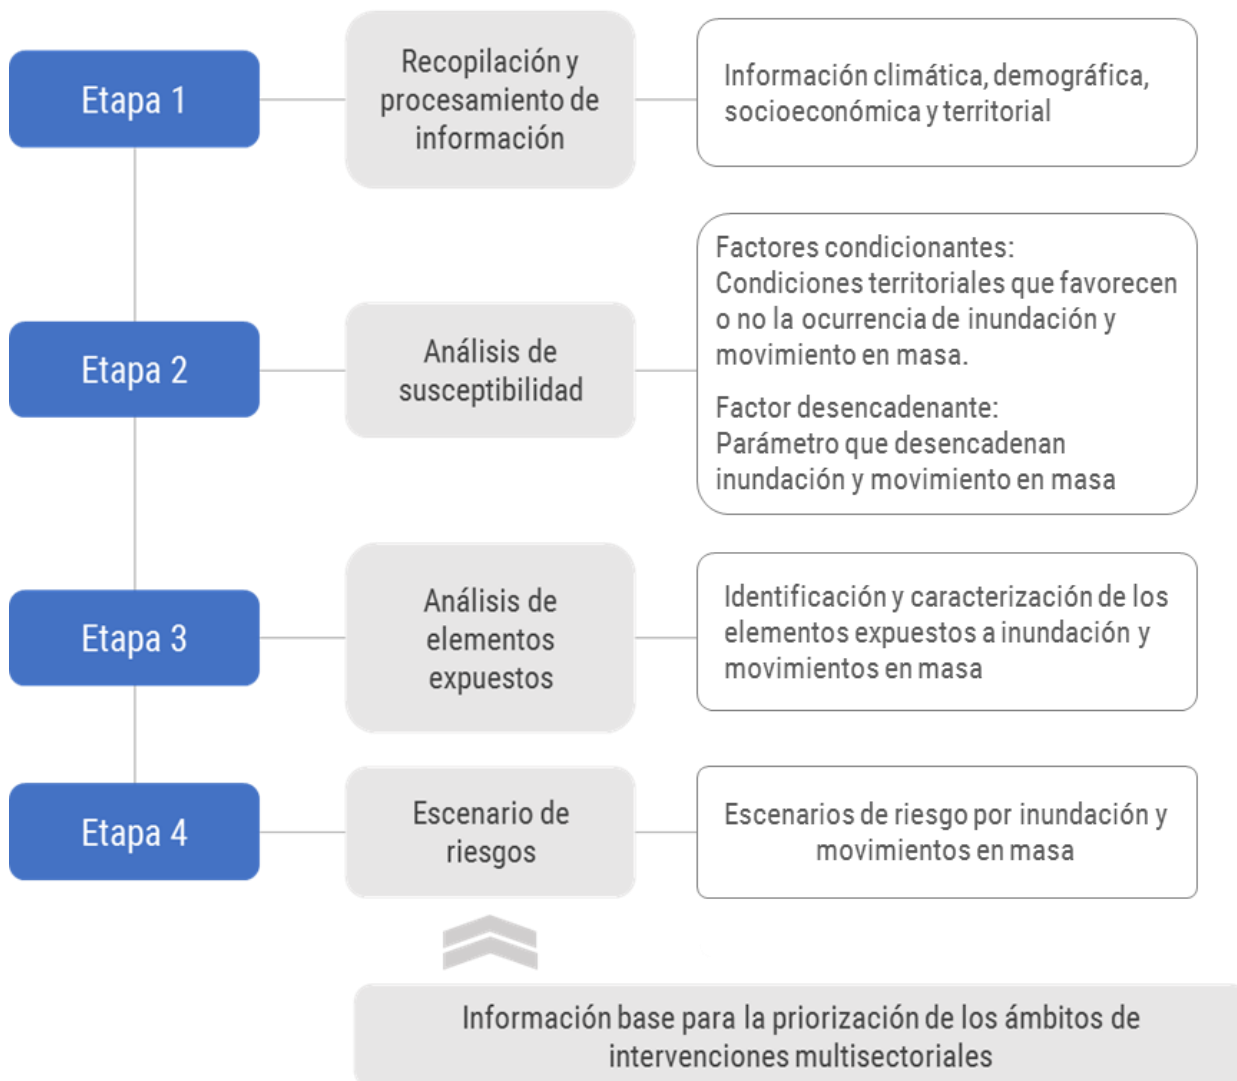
Etapa 1

Recopilación y procesamiento de información

Información climática, demográfica, socioeconómica y territorial

Etapa 2

Análisis de susceptibilidad

Factores condicionantes:
Condiciones territoriales que favorecen o no la ocurrencia de inundación y movimiento en masa.

Factor desencadenante:
Parámetro que desencadenan inundación y movimiento en masa

Etapa 3

Análisis de elementos expuestos

Identificación y caracterización de los elementos expuestos a inundación y movimientos en masa

Etapa 4

Escenario de riesgos

Escenarios de riesgo por inundación y movimientos en masa

Información base para la priorización de los ámbitos de intervenciones multisectoriales